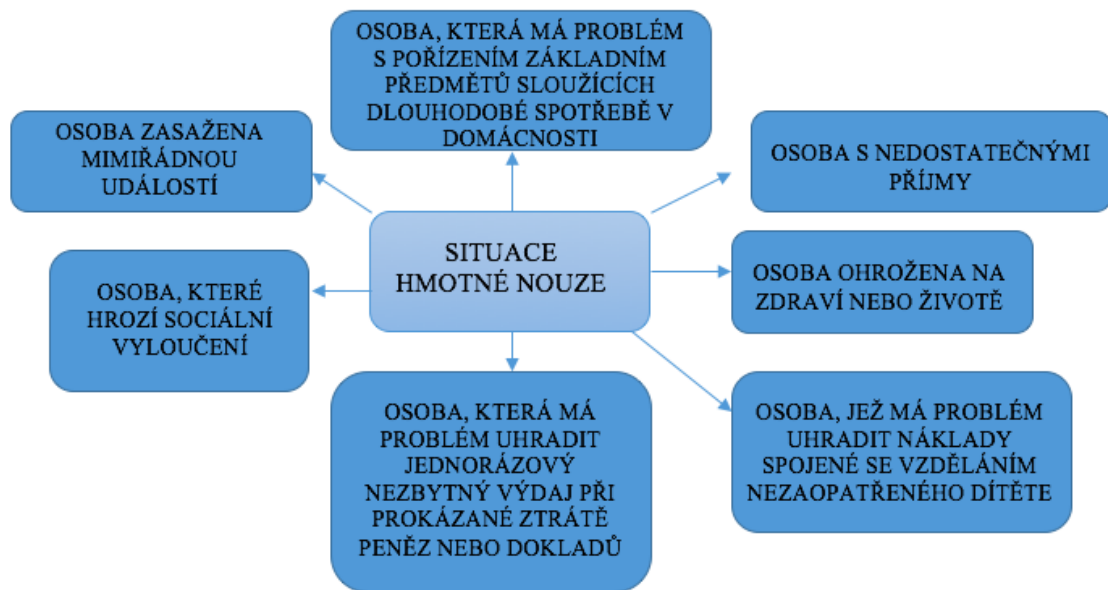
SITUACE HMOTNÉ NOUZE

OSOBA, KTERÁ MÁ PROBLÉM S POŘÍZENÍM ZÁKLADNÍM PŘEDMĚTŮ SLOUŽÍCÍCH DLOUHODOBÉ SPOTŘEBĚ V DOMÁCNOSTI

OSOBA ZASAŽENA MIMIŘÁDNOU UDÁLOSTÍ

OSOBA S NEDOSTATEČNÝMI PŘÍJMY

OSOBA, KTERÉ HROZÍ SOCIÁLNÍ VYLOUČENÍ

OSOBA OHROŽENA NA ZDRAVÍ NEBO ŽIVOTĚ

OSOBA, KTERÁ MÁ PROBLÉM UHRADIT JEDNORÁZOVÝ NEZBYTNÝ VÝDAJ PŘI PROKÁZANÉ ZTRÁTĚ PENĚZ NEBO DOKLADŮ

OSOBA, JEŽ MÁ PROBLÉM UHRADIT NÁKLADY SPOJENÉ SE VZDĚLÁNÍM NEZAOPATŘENÉHO DÍTĚTE